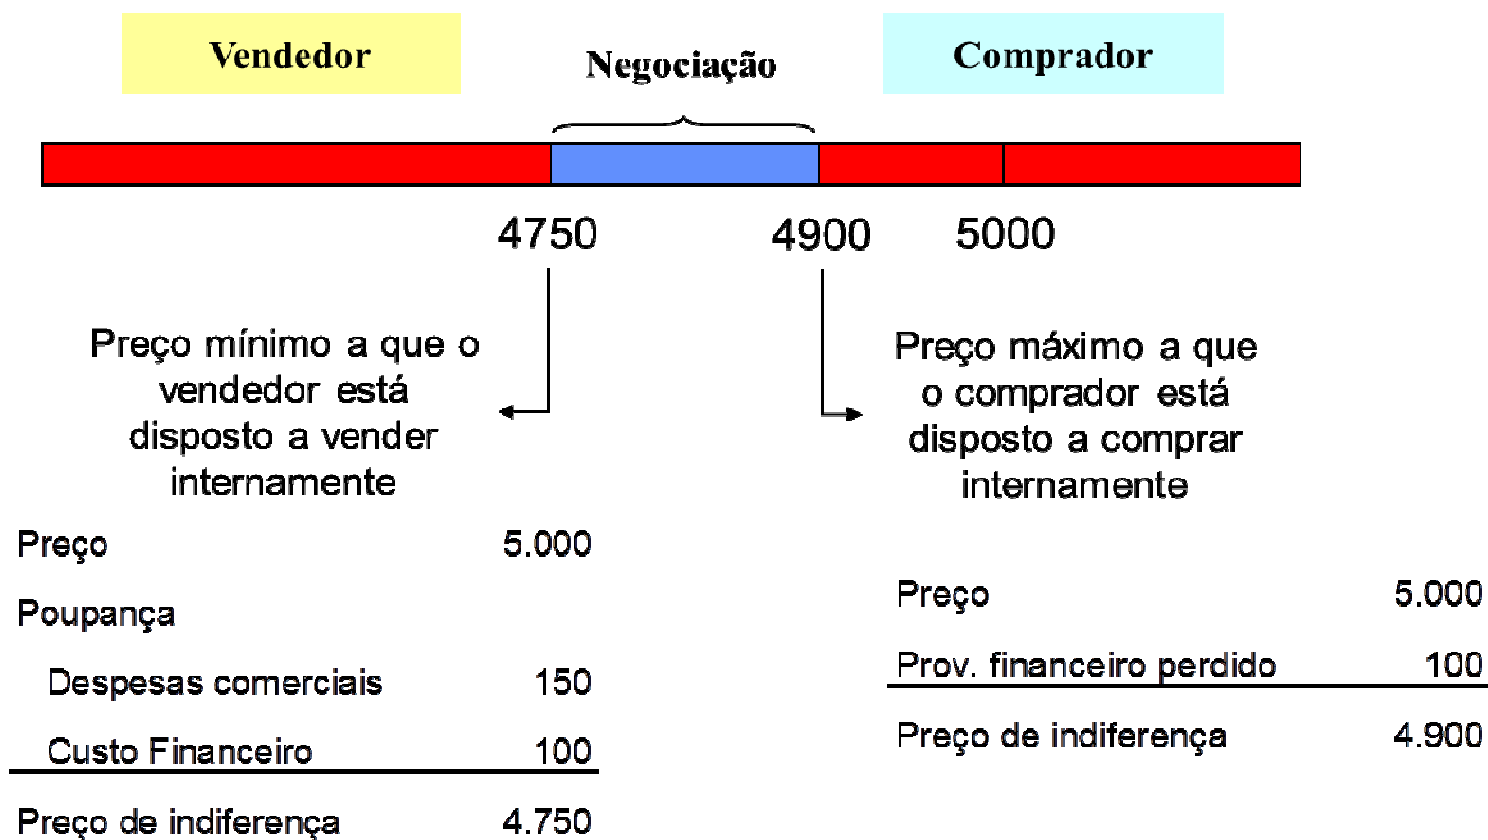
Vendedor

Negociação

Comprador

4750 4900 5000

Preço mínimo a que o vendedor está disposto a vender internamente

Preço máximo a que o comprador está disposto a comprar internamente

| | |
|---|---|
| Preço | 5.000 |
| Poupança | |
| Despesas comerciais | 150 |
| Custo Financeiro | 100 |
| Preço de indiferença | 4.750 |

| | |
|---|---|
| Preço | 5.000 |
| Prov. financeiro perdido | 100 |
| Preço de indiferença | 4.900 |